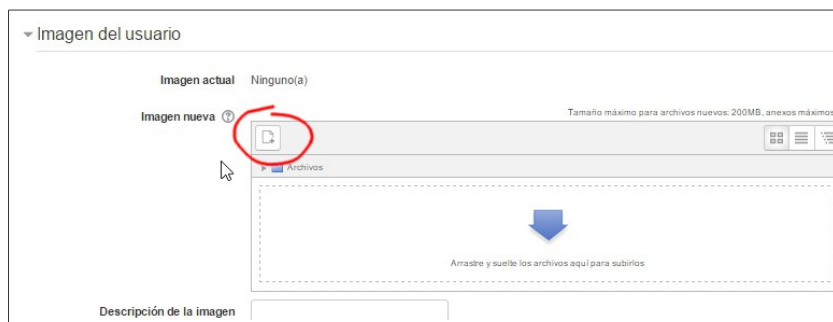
Imagen del usuario

Imagen actual Ninguno(a)

Imagen nueva

Tamaño máximo para archivos nuevos: 200MB, anexos máximos

Archivos

Arrastre y suelte los archivos aquí para subirlos

Descripción de la imagen